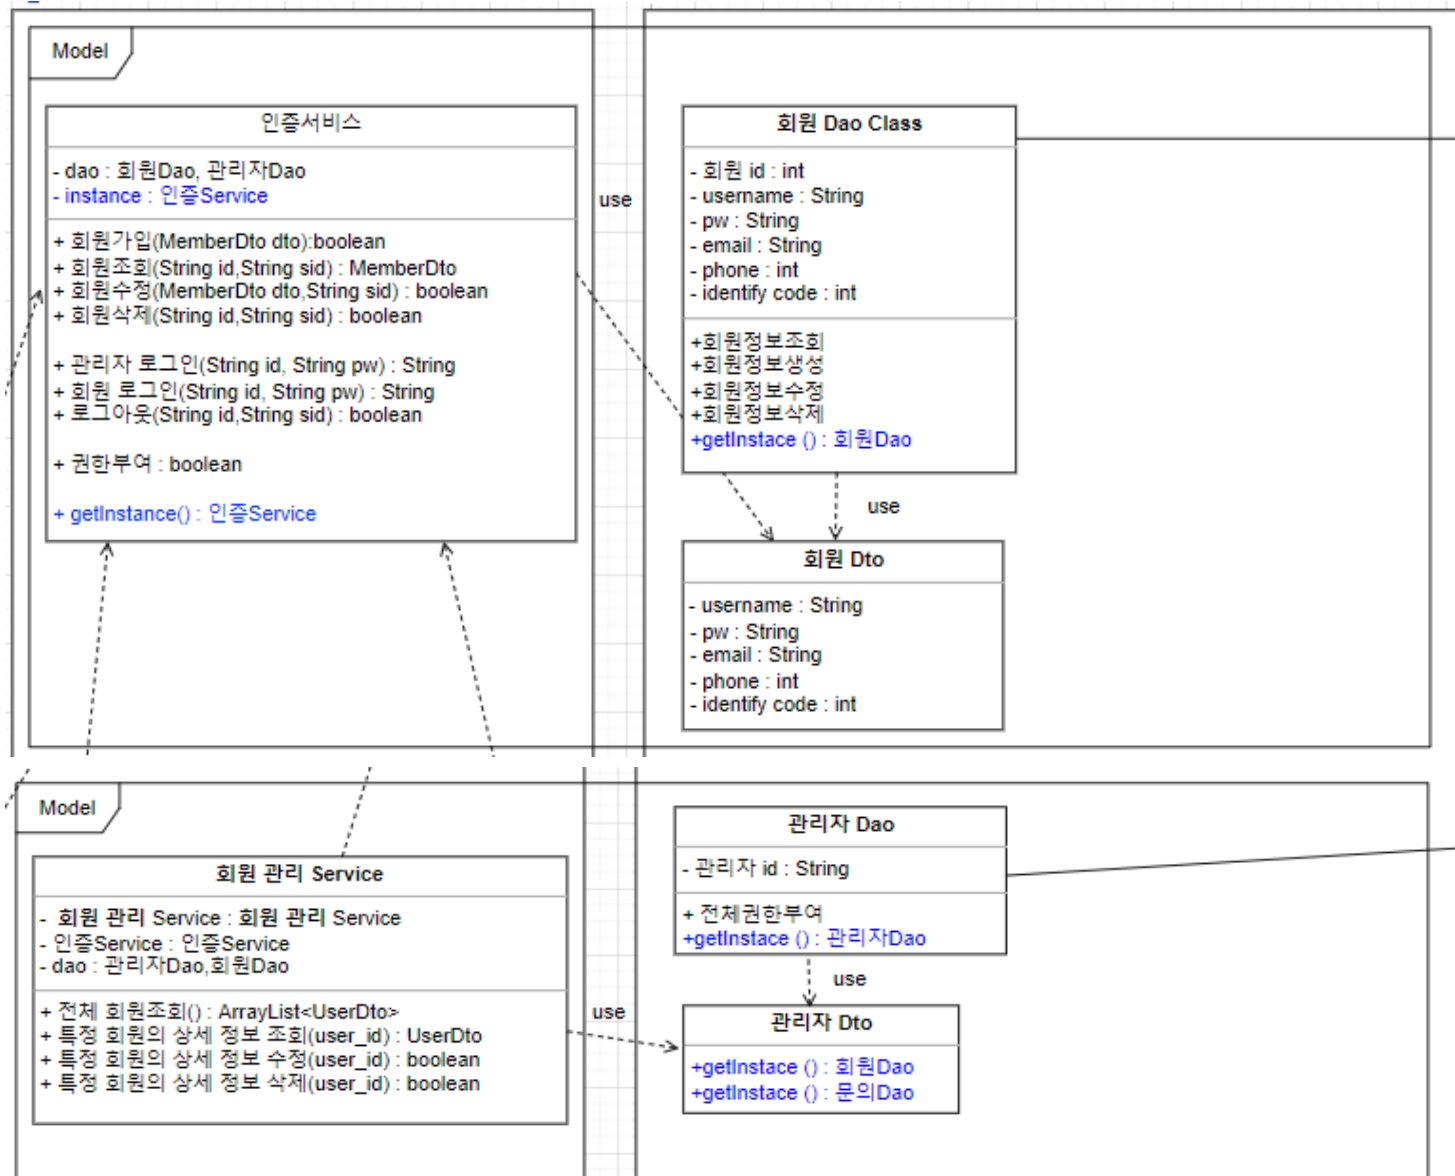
Model

인증서비스

- dao : 회원Dao, 관리자Dao
- instance : 인증Service

+ 회원가입(MemberDto dto):boolean
+ 회원조회(String id,String sid) : MemberDto
+ 회원수정(MemberDto dto,String sid) : boolean
+ 회원삭제(String id,String sid) : boolean

+ 관리자 로그인(String id, String pw) : String
+ 회원 로그인(String id, String pw) : String
+ 로그아웃(String id,String sid) : boolean

+ 권한부여 : boolean

+ getInstance() : 인증Service

use

회원 Dao Class

- 회원 id : int
- username : String
- pw : String
- email : String
- phone : int
- identify code : int

+회원정보조회
+회원정보생성
+회원정보수정
+회원정보삭제
+getInstace () : 회원Dao

use

회원 Dto

- username : String
- pw : String
- email : String
- phone : int
- identify code : int

Model

회원 관리 Service

- 회원 관리 Service : 회원 관리 Service
- 인증Service : 인증Service
- dao : 관리자Dao,회원Dao

+ 전체 회원조회() : ArrayList<UserDto>
+ 특정 회원의 상세 정보 조회(user_id) : UserDto
+ 특정 회원의 상세 정보 수정(user_id) : boolean
+ 특정 회원의 상세 정보 삭제(user_id) : boolean

use

관리자 Dao

- 관리자 id : String

+ 전체권한부여
+getInstace () : 관리자Dao

use

관리자 Dto

+getInstace () : 회원Dao
+getInstace () : 문의Dao